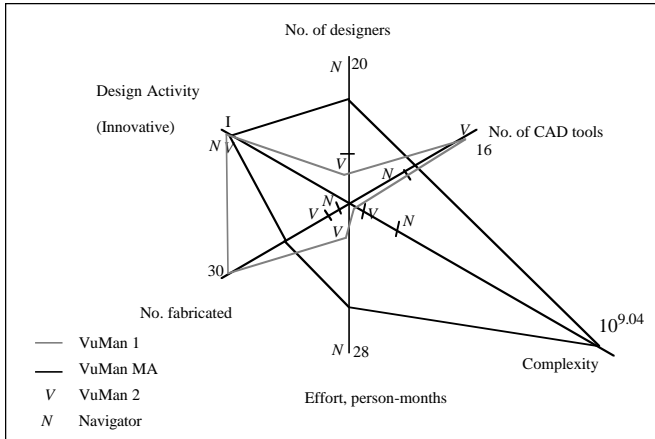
No. of designers

N 20

Design Activity

(Innovative)

I

V No. of CAD tools

16

N

V

N

V

N

V

V

N

V

N

30

No. fabricated

$10^{9.04}$

N 28

VuMan 1

VuMan MA

V VuMan 2

N Navigator

Complexity

Effort, person-months